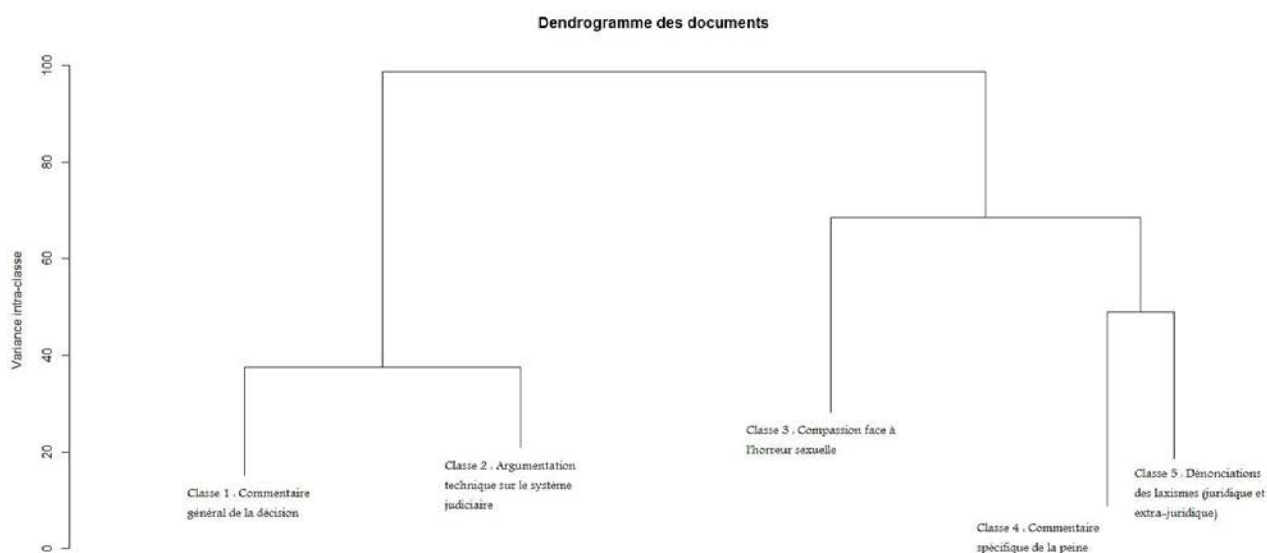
Dendrogramme des documents

Variance intra-classe

100
80
60
40
20
0

Classe 1 . Commentaire général de la décision

Classe 2 . Argumentation technique sur le système judiciaire

Classe 3 . Compassion face à l'horreur sexuelle

Classe 4 . Commentaire spécifique de la peine

Classe 5 . Dénonciations des laxismes (juridique et extra-juridique)